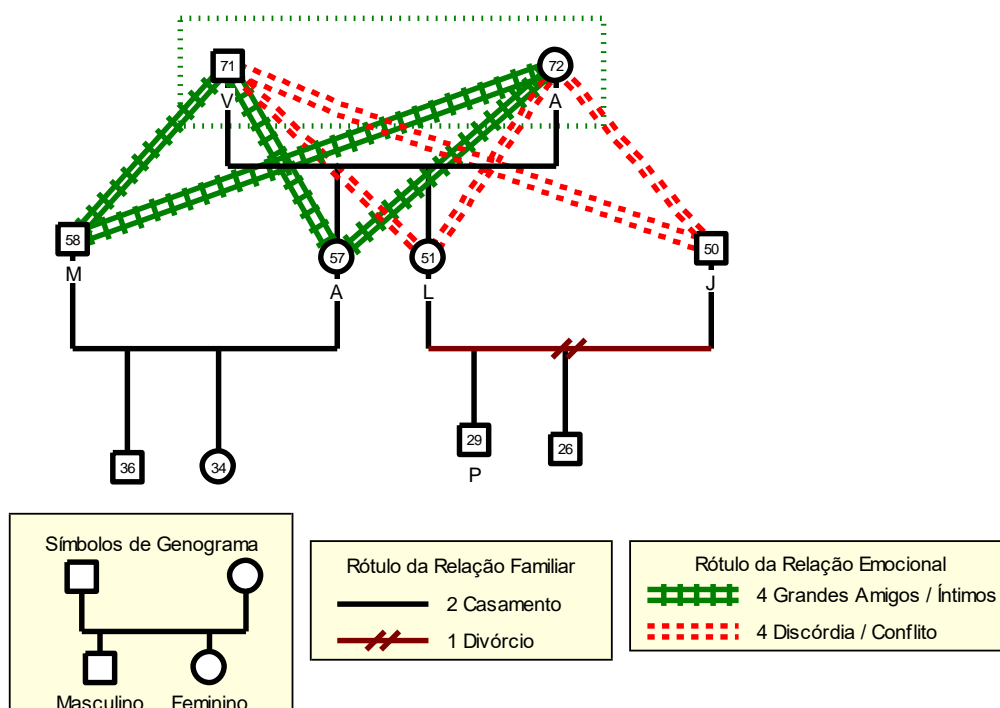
71
V
72
A
58
M
57
A
51
L
50
J
36
34
29
P
26

Símbolos de Genograma
Masculino Feminino

Rótulo da Relação Familiar
2 Casamento
1 Divórcio

Rótulo da Relação Emocional
4 Grandes Amigos / Íntimos
4 Discórdia / Conflito